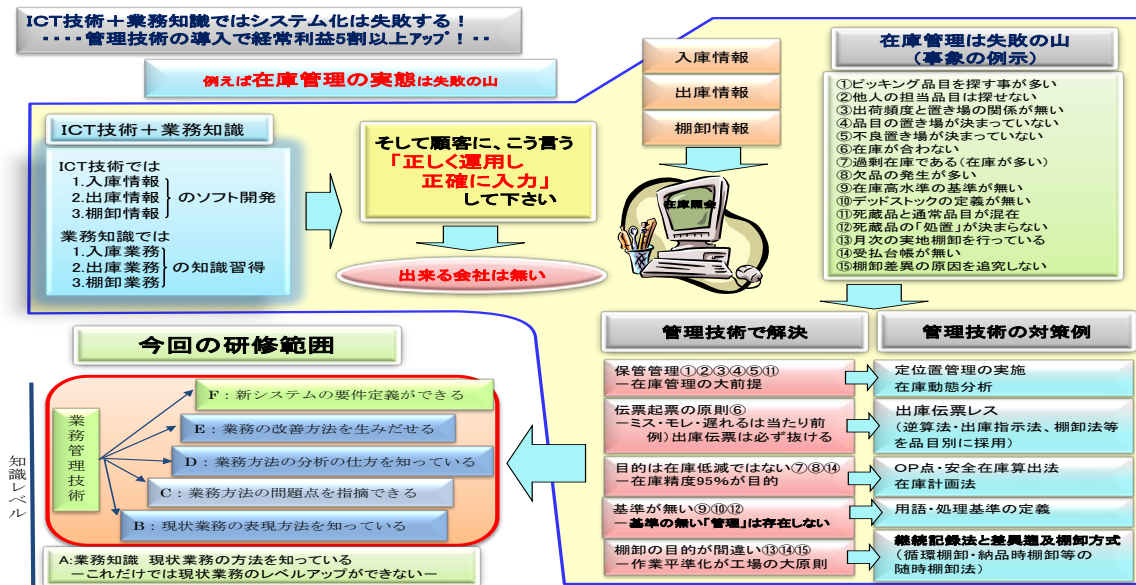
ICT技術＋業務知識ではシステム化は失敗する！
・・・・管理技術の導入で経常利益5割以上アップ！・・

例えば在庫管理の実態は失敗の山

ICT技術＋業務知識

ICT技術では
1.入庫情報
2.出庫情報
3.棚卸情報
のソフト開発

業務知識では
1.入庫業務
2.出庫業務
3.棚卸業務
の知識習得

そして顧客に、こう言う
「正しく運用し
正確に入力」
して下さい

出来る会社は無い

入庫情報
出庫情報
棚卸情報

在庫照会

在庫管理は失敗の山
（事象の例示）

①ピッキング品目を探す事が多い
②他人の担当品目は探せない
③出荷頻度と置き場の関係が無い
④品目の置き場が決まっていない
⑤不良置き場が決まっていない
⑥在庫が合わない
⑦過剰在庫である（在庫が多い）
⑧欠品の発生が多い
⑨在庫高水準の基準が無い
⑩デッドストックの定義が無い
⑪死蔵品と通常品目が混在
⑫死蔵品の「処置」が決まらない
⑬月次の実地棚卸を行っている
⑭受払台帳が無い
⑮棚卸差異の原因を追究しない

今回の研修範囲

知識レベル

業務管理技術

F：新システムの要件定義ができる
E：業務の改善方法を生みだせる
D：業務方法の分析の仕方を知っている
C：業務方法の問題点を指摘できる
B：現状業務の表現方法を知っている

A:業務知識　現状業務の方法を知っている
ーこれだけでは現状業務のレベルアップができないー

管理技術で解決

保管管理①②③④⑤⑪
ー在庫管理の大前提

伝票起票の原則⑥
ーミス・モレ・遅れるは当たり前
例）出庫伝票は必ず抜ける

目的は在庫低減ではない⑦⑧⑭
ー在庫精度95%が目的

基準が無い⑨⑩⑫
ー基準の無い「管理」は存在しない

棚卸の目的が間違い⑬⑭⑮
ー作業平準化が工場の大原則

管理技術の対策例

定位置管理の実施
在庫動態分析

出庫伝票レス
（逆算法・出庫指示法、棚卸法等を品目別に採用）

OP点・安全在庫算出法
在庫計画法

用語・処理基準の定義

継続記録法と差異潰及棚卸方式
（循環棚卸・納品時棚卸等の随時棚卸法）